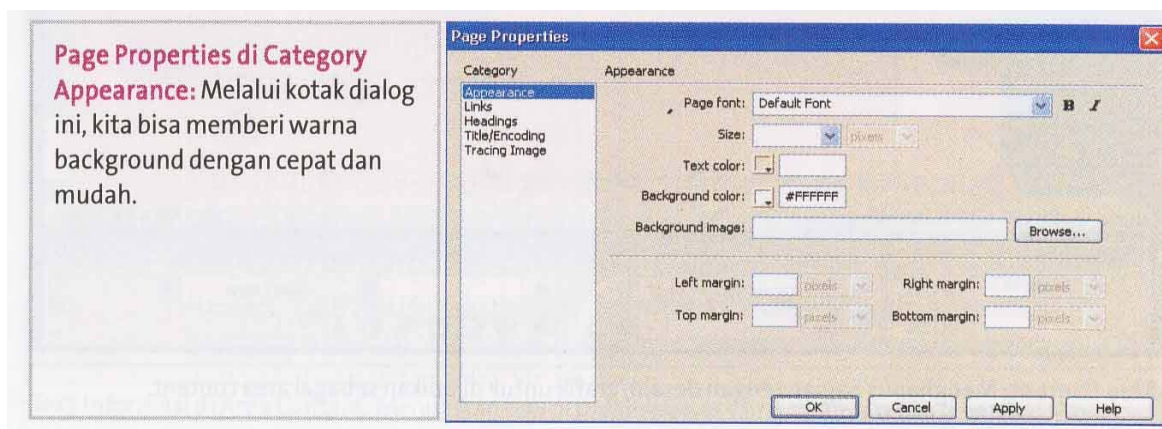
Page Properties di Category Appearance: Melalui kotak dialog ini, kita bisa memberi warna background dengan cepat dan mudah.

Page Properties

Category
Appearance
Links
Headings
Title/Encoding
Tracing Image

Appearance

Page font: Default Font B I

Size: pixels

Text color:

Background color: #FFFFFF

Background image: Browse...

Left margin: pixels Right margin: pixels

Top margin: pixels Bottom margin: pixels

OK Cancel Apply Help